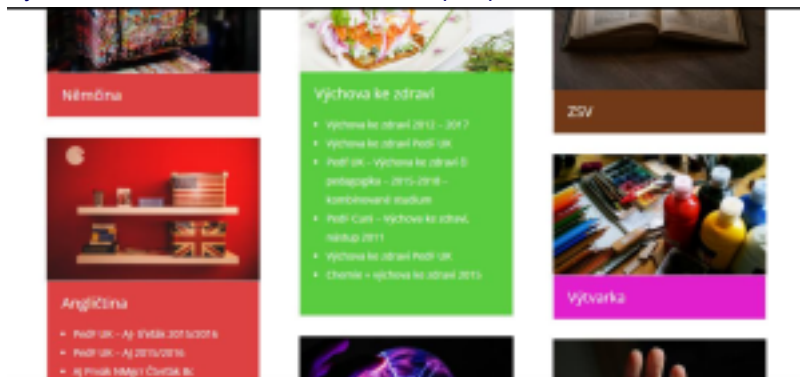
Němčina

Výchova ke zdraví

- Výchova ke zdraví 2012 – 2017
- Výchova ke zdraví PedF UK
- PedF UK – Výchova ke zdraví ☐ pedagogika – 2015-2018 – kombinované studium
- PedF Cuni – Výchova ke zdraví, nástup 2011
- Výchova ke zdraví PedF UK
- Chemie + výchova ke zdraví 2015

ZSV

Angličtina

- PedF UK – AJ третák 2015/2016
- PedF UK – AJ 2015/2016
- AJ Prvák NMgr I ČJ+AJ Bc

Výtvarka